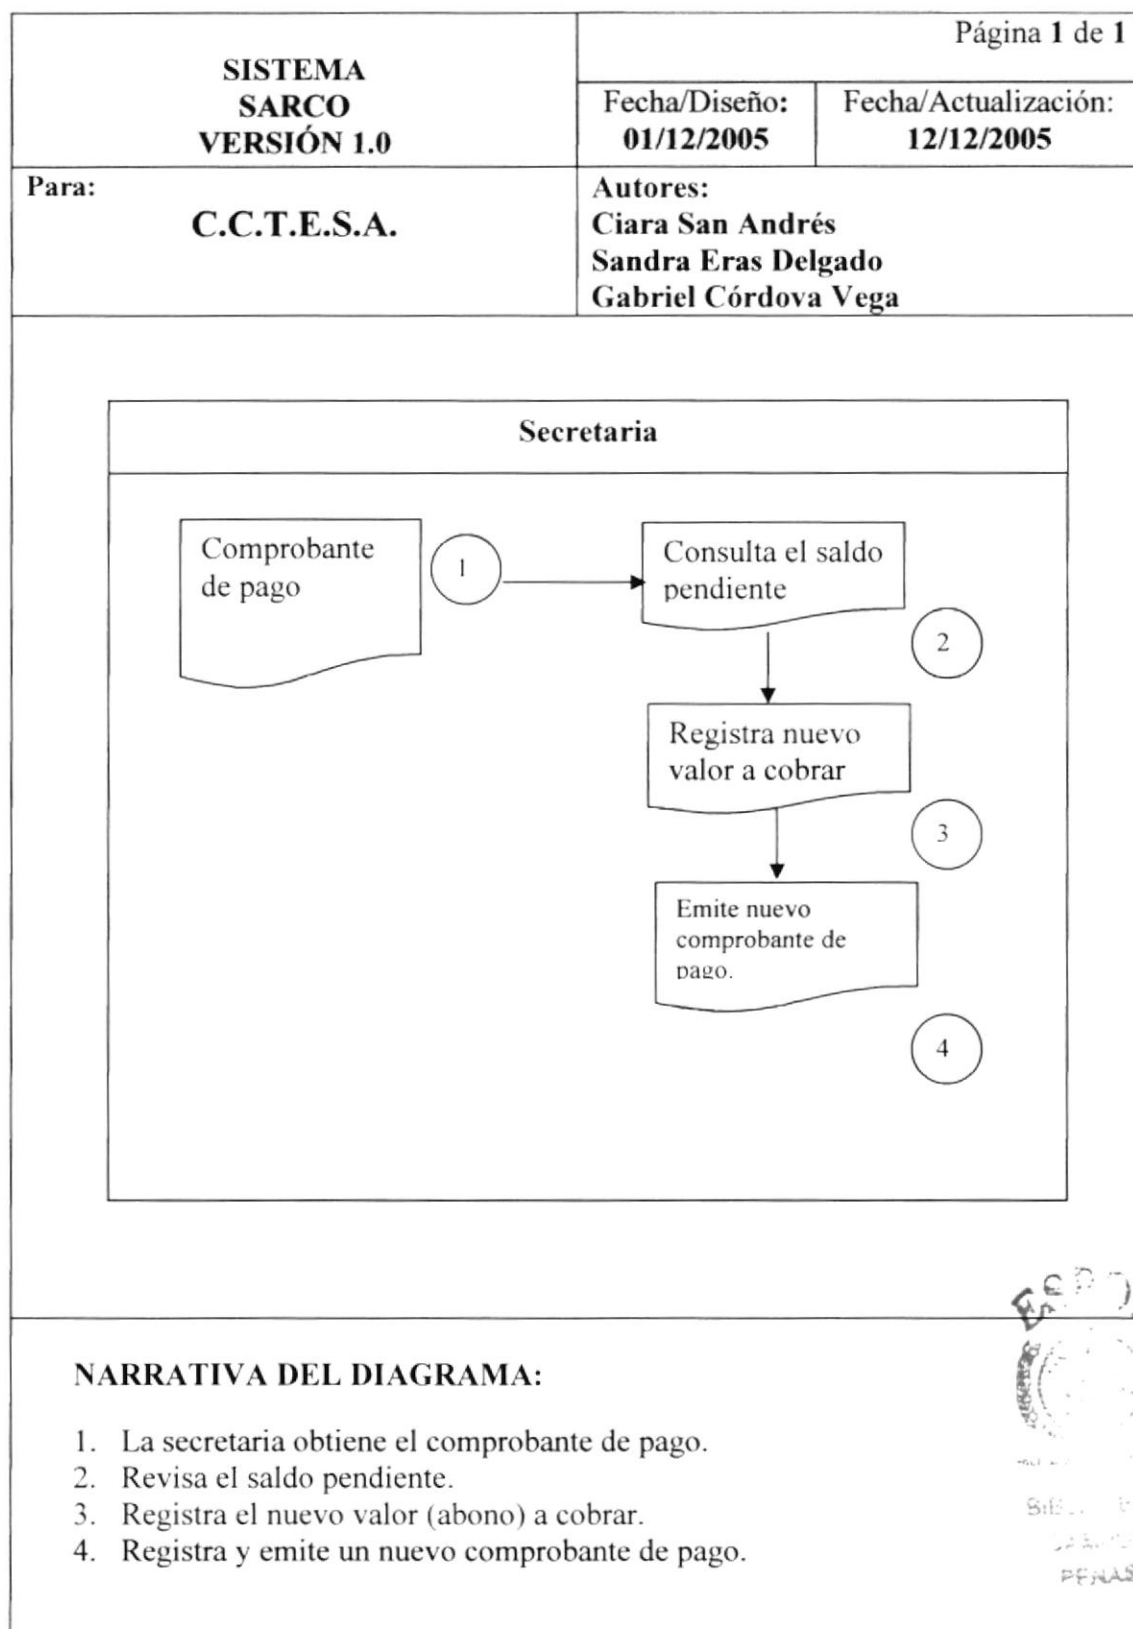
| SISTEMA SARCO VERSIÓN 1.0 | Página **1** de **1** | |
|---|---|---|
| | Fecha/Diseño: **01/12/2005** | Fecha/Actualización: **12/12/2005** |
| Para: **C.C.T.E.S.A.** | **Autores: Ciara San Andrés Sandra Eras Delgado Gabriel Córdova Vega** | |

Secretaria

Comprobante de pago

1

Consulta el saldo pendiente

2

Registra nuevo valor a cobrar

3

Emite nuevo comprobante de pago.

4

ESPO
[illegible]
BIB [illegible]
PENAS

NARRATIVA DEL DIAGRAMA:

1. La secretaria obtiene el comprobante de pago.
2. Revisa el saldo pendiente.
3. Registra el nuevo valor (abono) a cobrar.
4. Registra y emite un nuevo comprobante de pago.